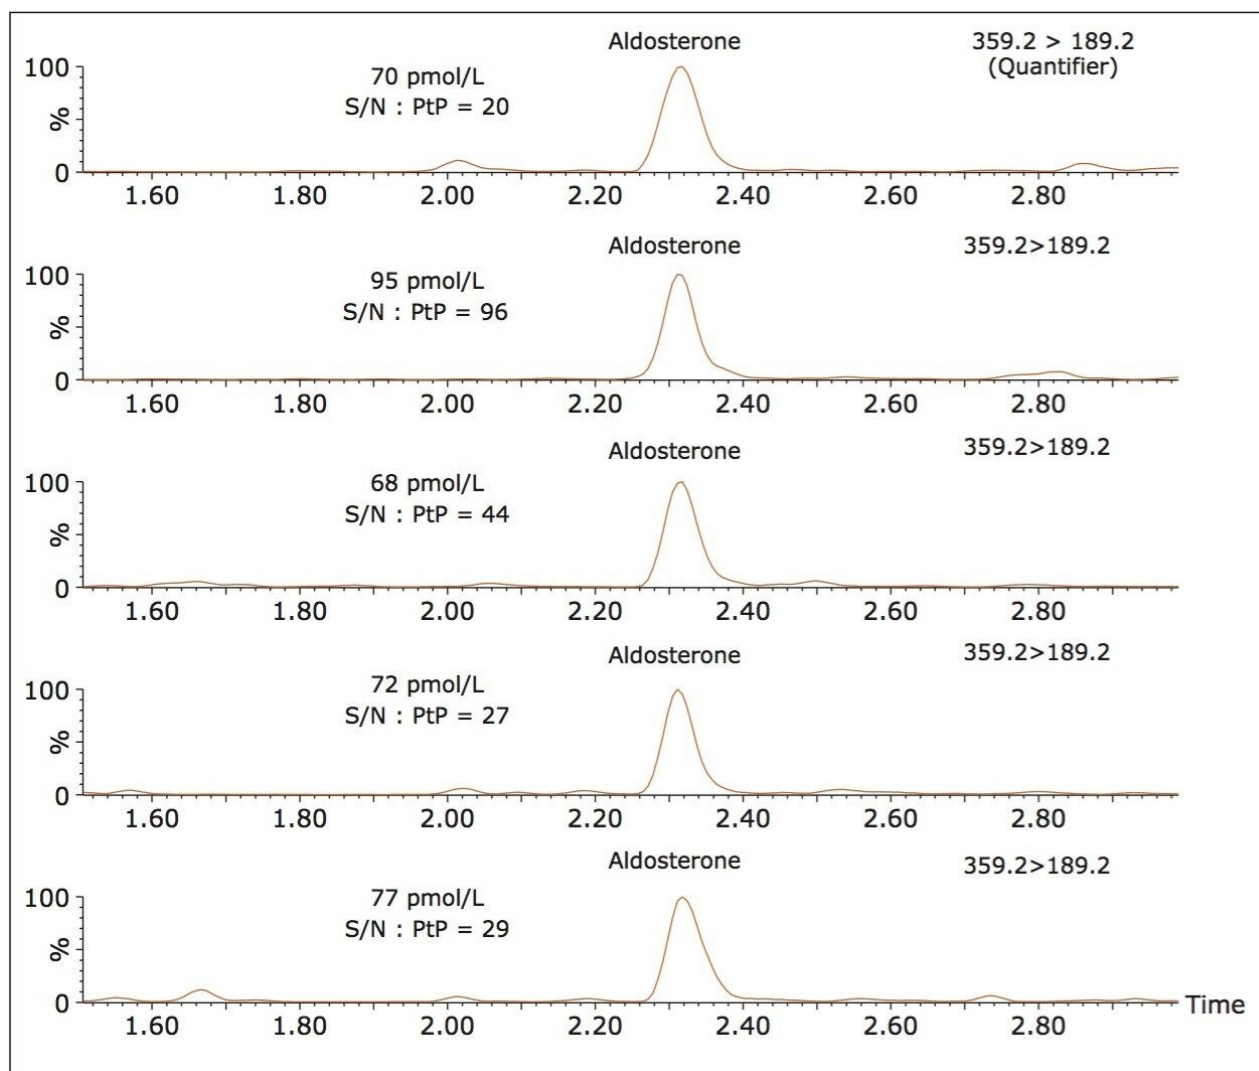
Aldosterone
359.2 > 189.2
(Quantifier)
100
%
0
70 pmol/L
S/N : PtP = 20
1.60 1.80 2.00 2.20 2.40 2.60 2.80

Aldosterone
359.2>189.2
100
%
0
95 pmol/L
S/N : PtP = 96
1.60 1.80 2.00 2.20 2.40 2.60 2.80

Aldosterone
359.2>189.2
100
%
0
68 pmol/L
S/N : PtP = 44
1.60 1.80 2.00 2.20 2.40 2.60 2.80

Aldosterone
359.2>189.2
100
%
0
72 pmol/L
S/N : PtP = 27
1.60 1.80 2.00 2.20 2.40 2.60 2.80

Aldosterone
359.2>189.2
100
%
0
77 pmol/L
S/N : PtP = 29
1.60 1.80 2.00 2.20 2.40 2.60 2.80
Time